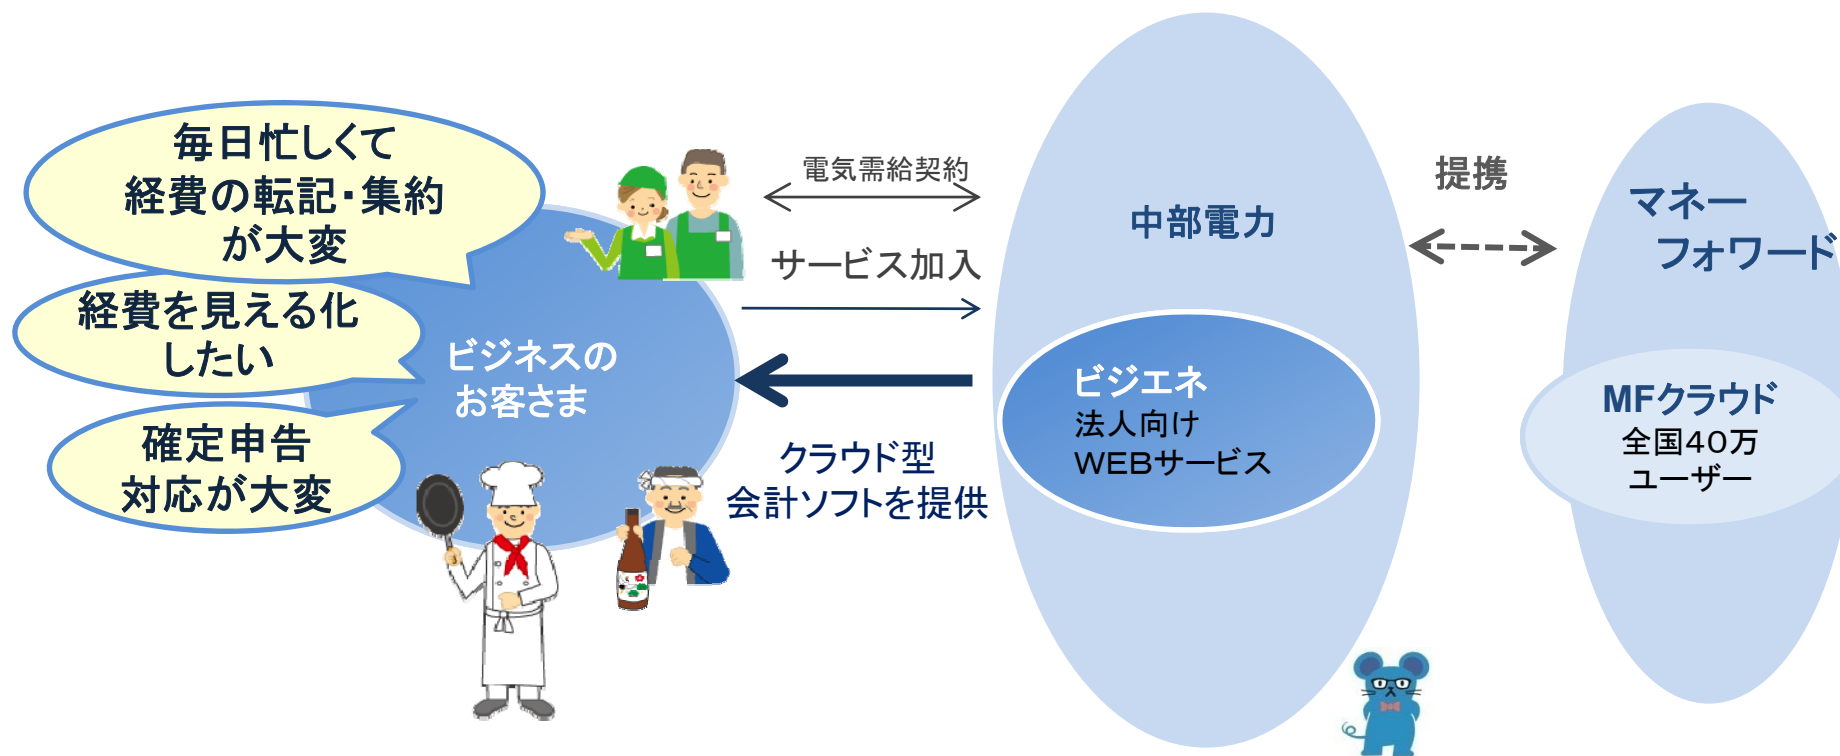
毎日忙しくて
経費の転記・集約
が大変

経費を見える化
したい

確定申告
対応が大変

ビジネスの
お客さま

電気需給契約

サービス加入

クラウド型
会計ソフトを提供

中部電力

ビジエネ
法人向け
WEBサービス

提携

マネー
フォワード

MFクラウド
全国40万
ユーザー